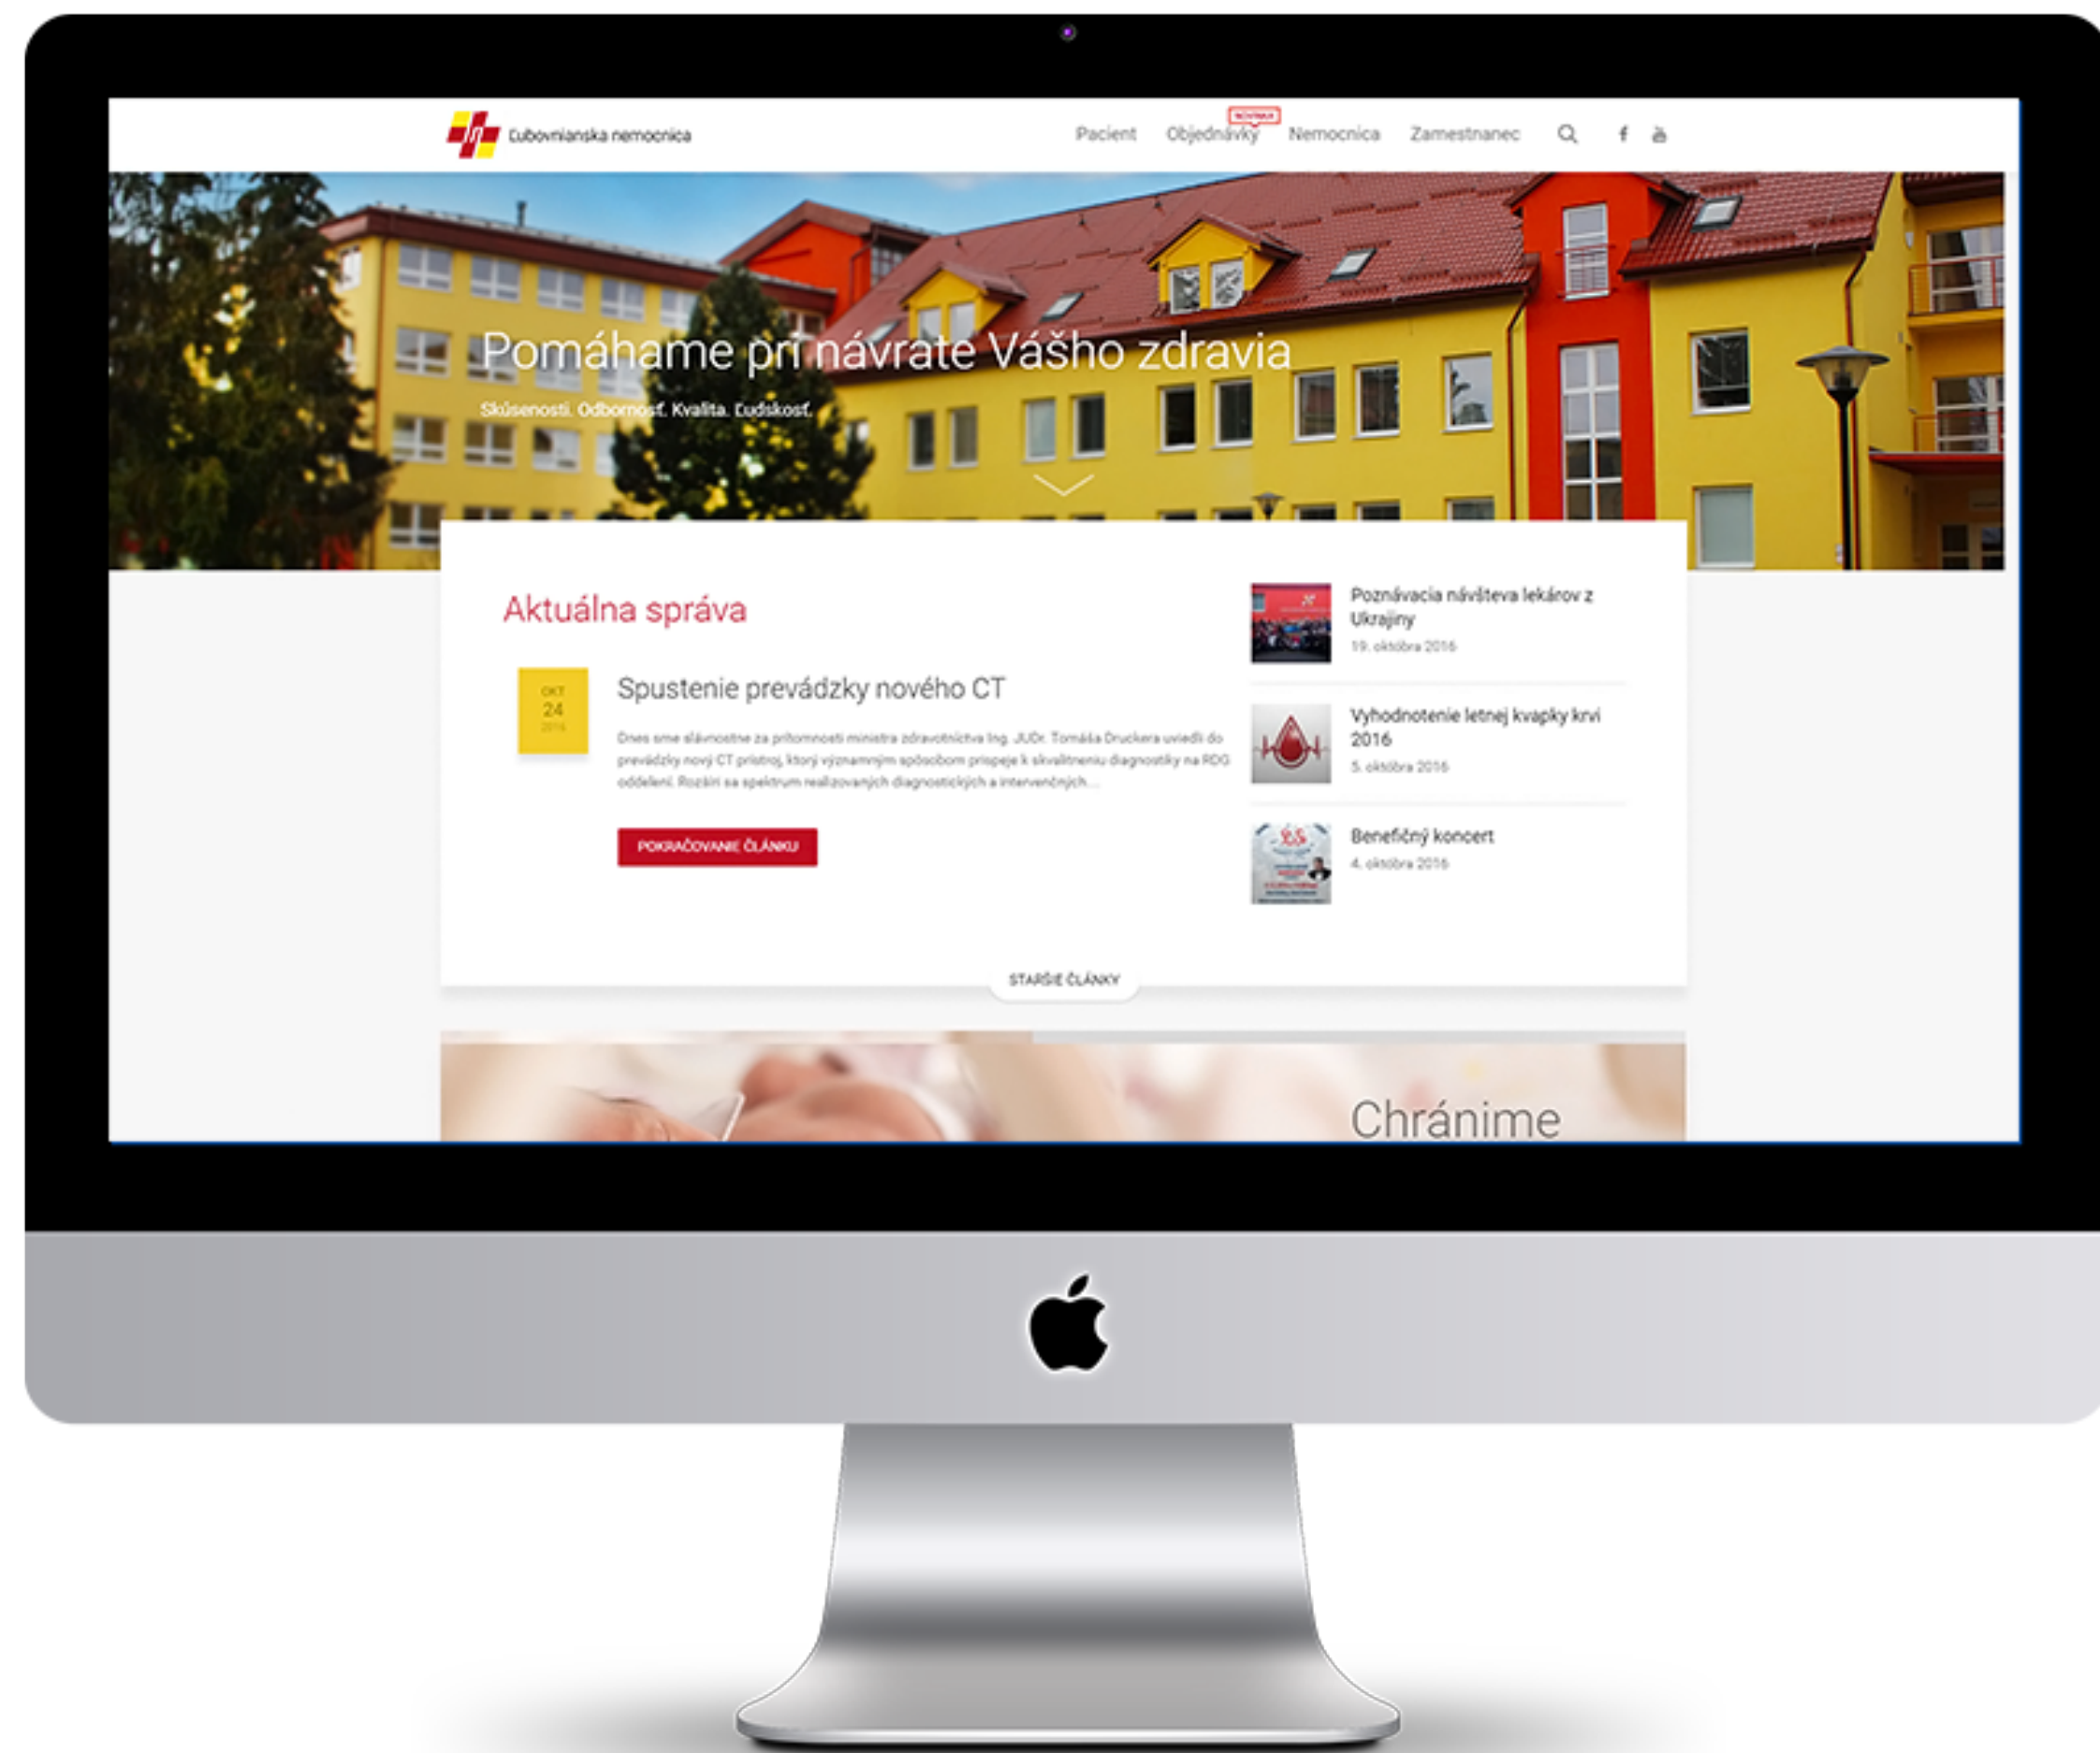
Ľubovnianska nemocnica

Pacient NOVINKA Objednávky Nemocnica Zamestnanec

Pomáhame pri návrate Vášho zdravia

Skúsenosti. Odbornosť. Kvalita. Ľudskosť.

Aktuálna správa

OKT 24 2016

Spustenie prevádzky nového CT

Dnes sme slávnostne za prítomnosti ministra zdravotníctva Ing. JUDr. Tomáša Druckera uviedli do prevádzky nový CT prístroj, ktorý významným spôsobom prispeje k skvalitneniu diagnostiky na RDG oddelení. Rozšíri sa spektrum realizovaných diagnostických a intervenčných...

POKRAČOVANIE ČLÁNKU

Poznávacia návšteva lekárov z Ukrajiny
19. októbra 2016

Vyhodnotenie letnej kvapky krvi 2016
5. októbra 2016

Benefičný koncert
4. októbra 2016

STARŠIE ČLÁNKY

Chránime